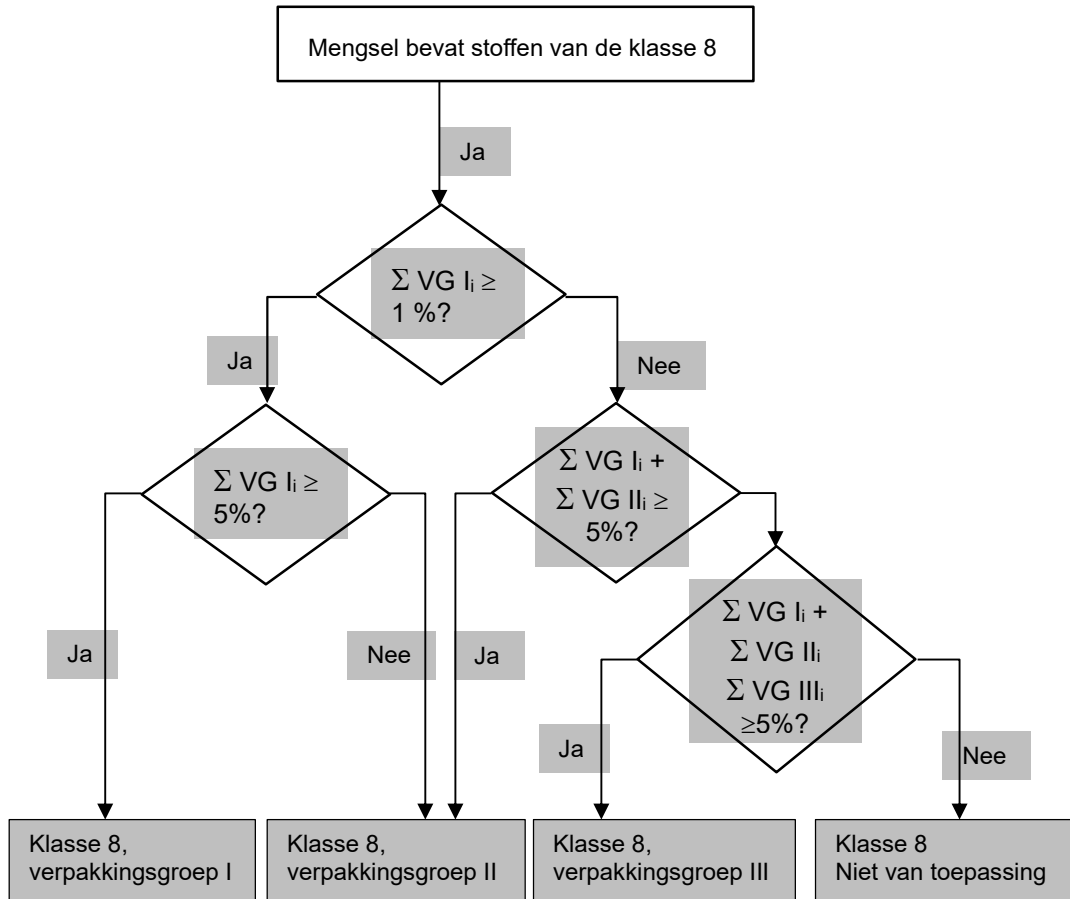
Mengsel bevat stoffen van de klasse 8

Ja

$\Sigma$ VG $I_i \geq$ 1 %?

Ja

Nee

$\Sigma$ VG $I_i \geq$ 5%?

$\Sigma$ VG $I_i$ + $\Sigma$ VG $II_i \geq$ 5%?

$\Sigma$ VG $I_i$ + $\Sigma$ VG $II_i$ $\Sigma$ VG $III_i$ $\geq$5%?

Ja

Nee

Ja

Ja

Nee

Klasse 8, verpakkingsgroep I

Klasse 8, verpakkingsgroep II

Klasse 8, verpakkingsgroep III

Klasse 8 Niet van toepassing